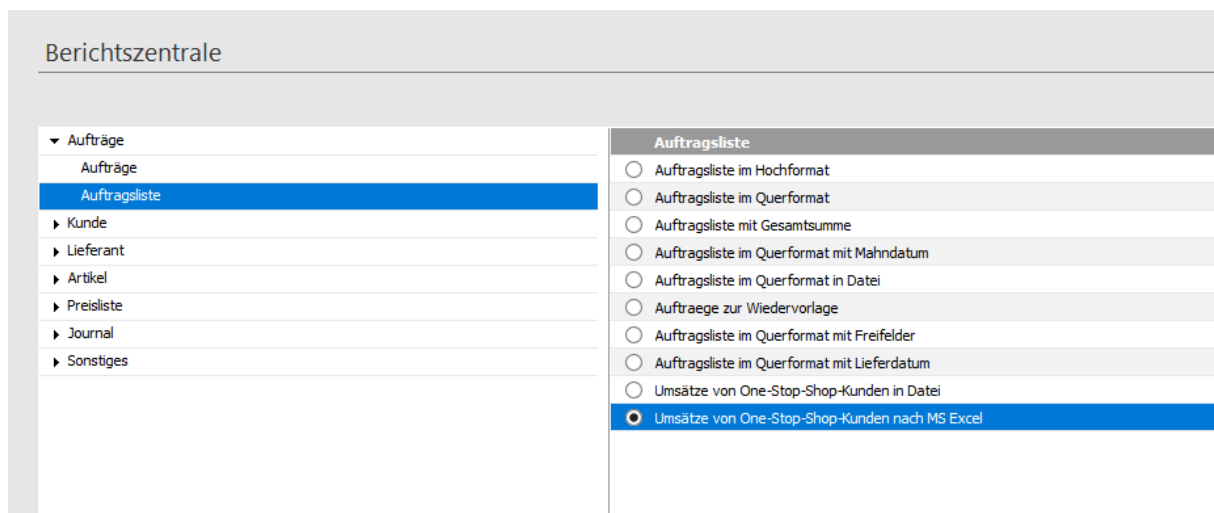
Berichtszentrale

Aufträge
Aufträge
Auftragsliste
Kunde
Lieferant
Artikel
Preisliste
Journal
Sonstiges

Auftragsliste
Auftragsliste im Hochformat
Auftragsliste im Querformat
Auftragsliste mit Gesamtsumme
Auftragsliste im Querformat mit Mahndatum
Auftragsliste im Querformat in Datei
Auftraege zur Wiedervorlage
Auftragsliste im Querformat mit Freifelder
Auftragsliste im Querformat mit Lieferdatum
Umsätze von One-Stop-Shop-Kunden in Datei
Umsätze von One-Stop-Shop-Kunden nach MS Excel